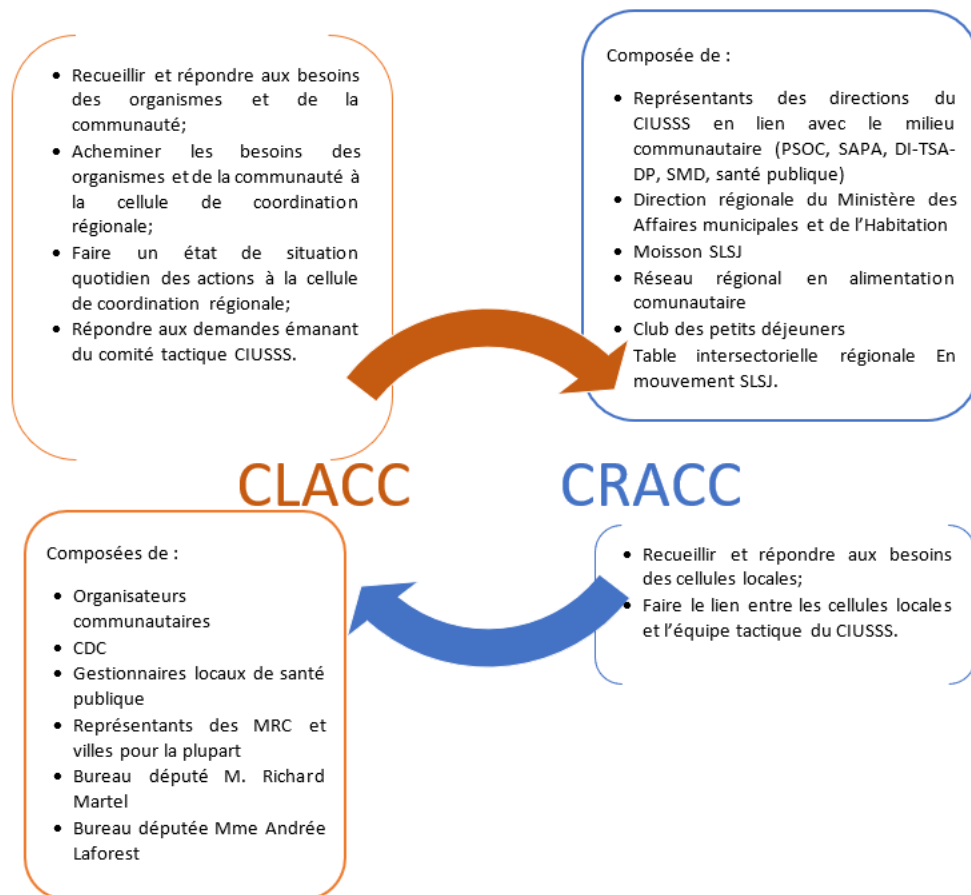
- Recueillir et répondre aux besoins des organismes et de la communauté;
- Acheminer les besoins des organismes et de la communauté à la cellule de coordination régionale;
- Faire un état de situation quotidien des actions à la cellule de coordination régionale;
- Répondre aux demandes émanant du comité tactique CIUSSS.

Composée de :

- Représentants des directions du CIUSSS en lien avec le milieu communautaire (PSOC, SAPA, DI-TSA-DP, SMD, santé publique)
- Direction régionale du Ministère des Affaires municipales et de l'Habitation
- Moisson SLSJ
- Réseau régional en alimentation comunautaire
- Club des petits déjeuners

Table intersectorielle régionale En mouvement SLSJ.

CLACC

CRACC

Composées de :

- Organisateurs communautaires
- CDC
- Gestionnaires locaux de santé publique
- Représentants des MRC et villes pour la plupart
- Bureau député M. Richard Martel
- Bureau députée Mme Andrée Laforest

- Recueillir et répondre aux besoins des cellules locales;
- Faire le lien entre les cellules locales et l'équipe tactique du CIUSSS.